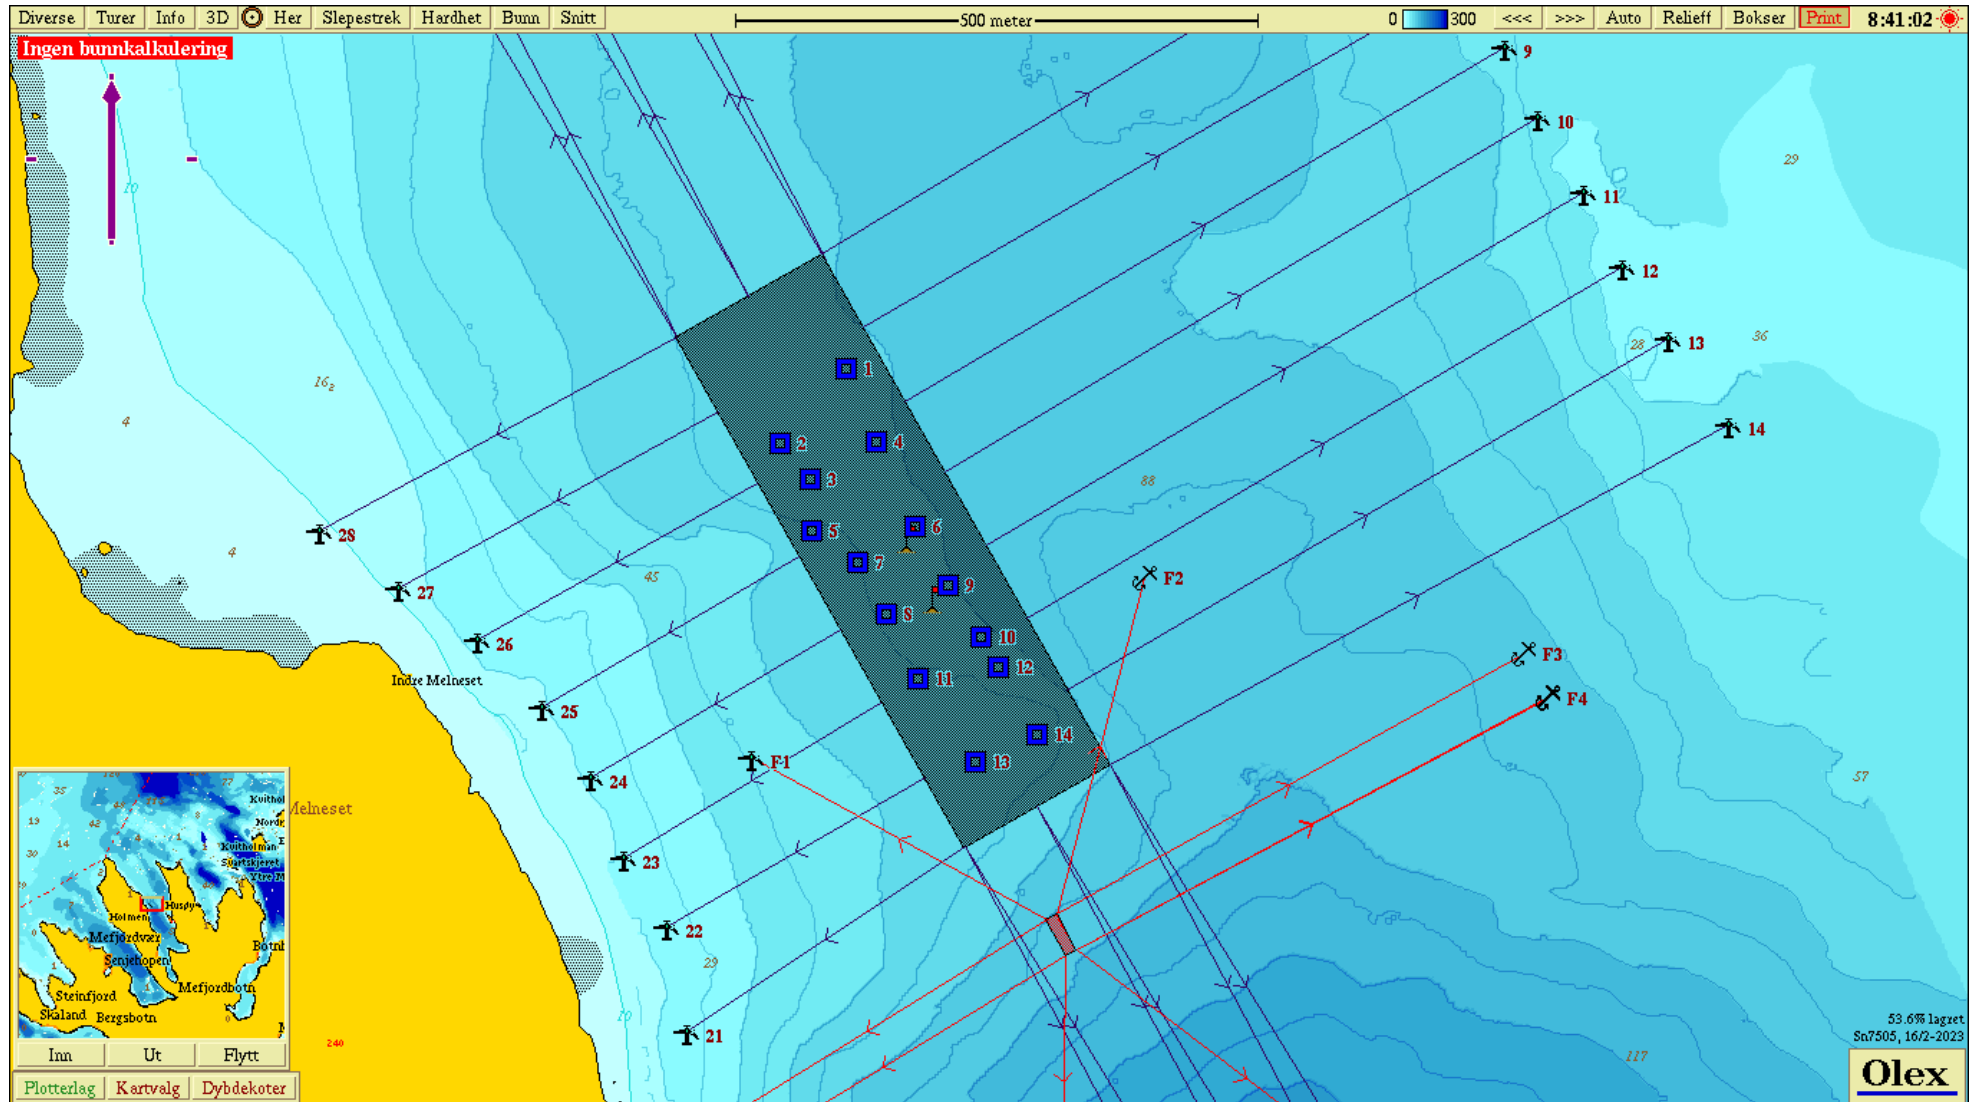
Diverse Turer Info 3D Her Slepestrek Hardhet Bunn Snitt 500 meter 0 300 <<< >>> Auto Relieff Bokser Print 8:41:02

Ingen bunnkalkulering

9
10
11
12
13
14
29
36
28
1
2
4
3
5
6
7
9
8
10
12
11
14
13
88
45
F2
F3
F4
F1
28
27
26
25
24
23
22
21
16
4
4
10
Indre Melneset
Melneset
29
10
57
117
240

Kvithol
Nord
Kvitholman
Sortskjeret
Ytre M
Holmen
Husøy
Mefjordvær
Senjehopen
Botn
Mefjordbotn
Steinfjord
Skaland
Bergsbotn
35
19
30
14

Inn Ut Flytt
Plotterlag Kartvalg Dybdekoter

53.6% lagret
Sn7505, 16/2-2023
Olex